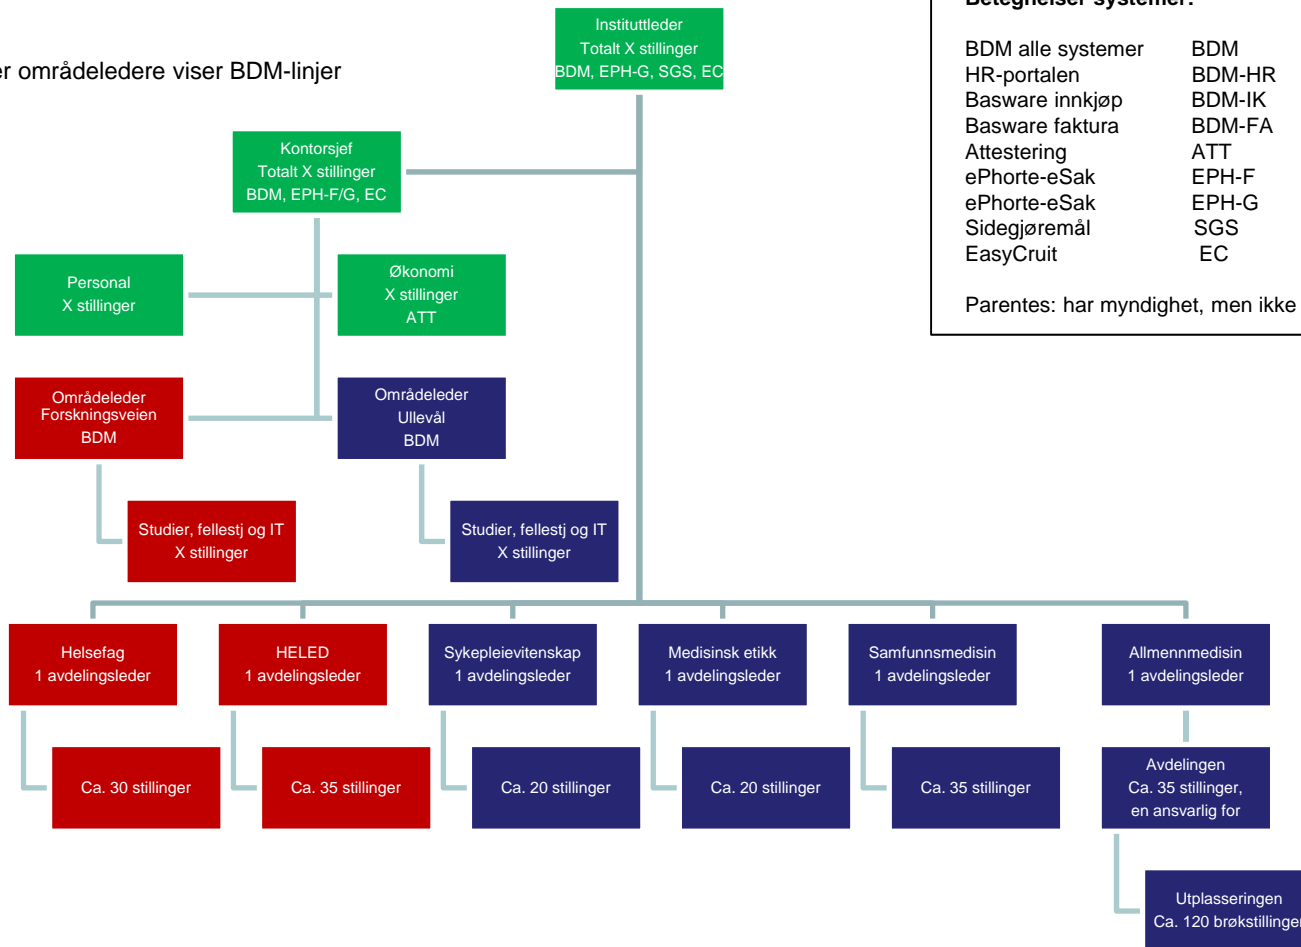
er områdeledere viser BDM-linjer

Instituttleder
Totalt X stillinger
BDM, EPH-G, SGS, EC

Betegnelser systemer:

| | |
|---|---|
| BDM alle systemer | BDM |
| HR-portalen | BDM-HR |
| Basware innkjøp | BDM-IK |
| Basware faktura | BDM-FA |
| Attestering | ATT |
| ePhorte-eSak | EPH-F |
| ePhorte-eSak | EPH-G |
| Sidegjøremål | SGS |
| EasyCruit | EC |

Parentes: har myndighet, men ikke

Kontorsjef
Totalt X stillinger
BDM, EPH-F/G, EC

Personal
X stillinger

Økonomi
X stillinger
ATT

Områdeleder
Forskningsveien
BDM

Områdeleder
Ullevål
BDM

Studier, fellestj og IT
X stillinger

Studier, fellestj og IT
X stillinger

Helsefag
1 avdelingsleder

HELED
1 avdelingsleder

Sykepleievitenskap
1 avdelingsleder

Medisinsk etikk
1 avdelingsleder

Samfunnsmedisin
1 avdelingsleder

Allmennmedisin
1 avdelingsleder

Ca. 30 stillinger

Ca. 35 stillinger

Ca. 20 stillinger

Ca. 20 stillinger

Ca. 35 stillinger

Avdelingen
Ca. 35 stillinger,
en ansvarlig for

Utplasseringen
Ca. 120 brøkstillinger